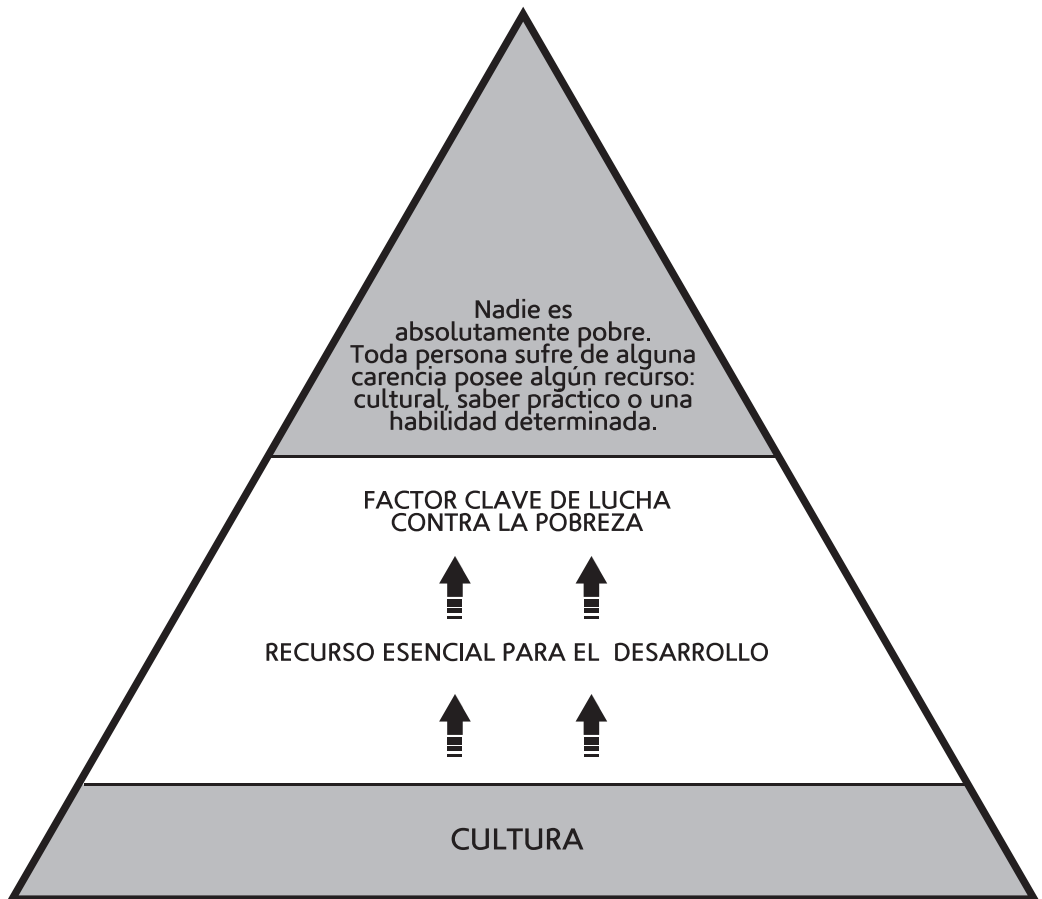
Nadie es absolutamente pobre. Toda persona sufre de alguna carencia posee algún recurso: cultural, saber práctico o una habilidad determinada.

FACTOR CLAVE DE LUCHA CONTRA LA POBREZA

RECURSO ESENCIAL PARA EL DESARROLLO

CULTURA